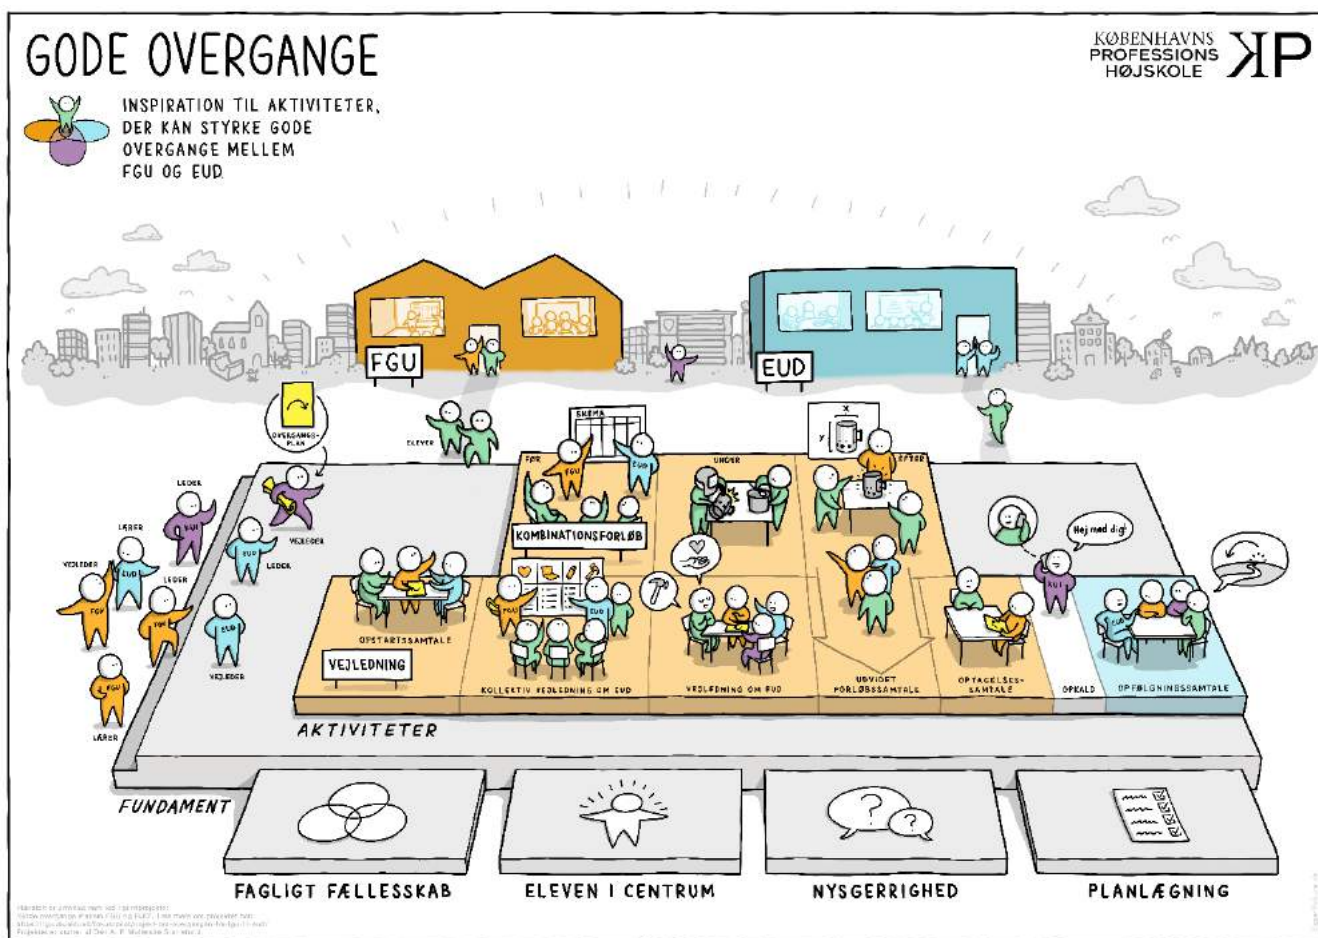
GODE OVERGANGE

INSPIRATION TIL AKTIVITETER, DER KAN STYRKE GODE OVERGANGE MELLEM FGU OG EUD

KØBENHAVNS PROFESSIONSHØJSKOLE KP

FGU

EUD

OVERGANGS-PLAN

ELEVER

LEDER

LÆRER

VEJLEDER

FGU

EUD

SKEMA

FØR

UNDER

EFTER

KOMBINATIONSFORLØB

Hej med dig!

OPSTARTSSAMTALE

VEJLEDNING

KOLLEKTIV VEJLEDNING OM EUD

VEJLEDNING OM EUD

UDVIDET FORLØBSSAMTALE

OPTAGELSES-SAMTALE

OPKALD

OPFØLGNINGSSAMTALE

AKTIVITETER

FUNDAMENT

FAGLIGT FÆLLESSKAB

ELEVEN I CENTRUM

NYSGERRIGHED

PLANLÆGNING

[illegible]